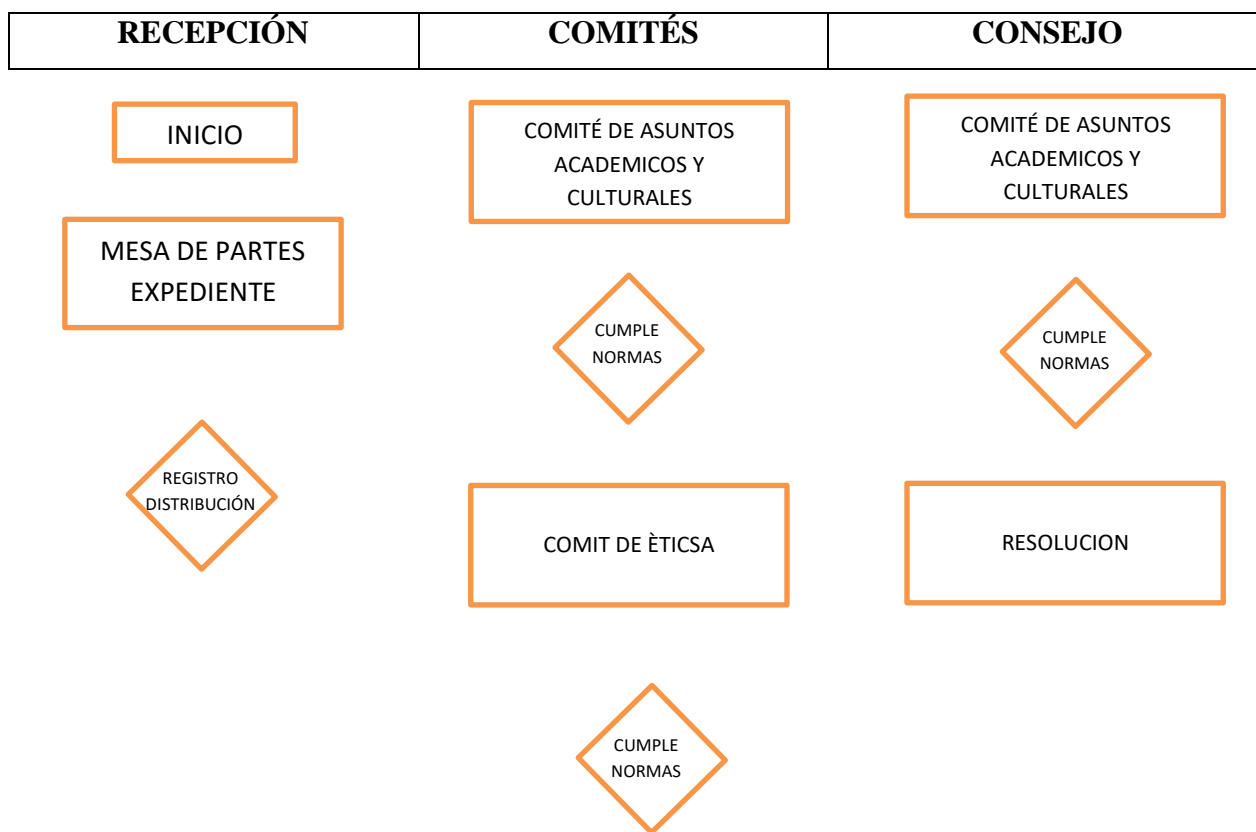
| RECEPCIÓN | COMITÉS | CONSEJO |
|---|---|---|

INICIO

MESA DE PARTES EXPEDIENTE

REGISTRO DISTRIBUCIÓN

COMITÉ DE ASUNTOS ACADEMICOS Y CULTURALES

CUMPLE NORMAS

COMIT DE ÈTICSA

CUMPLE NORMAS

COMITÉ DE ASUNTOS ACADEMICOS Y CULTURALES

CUMPLE NORMAS

RESOLUCION